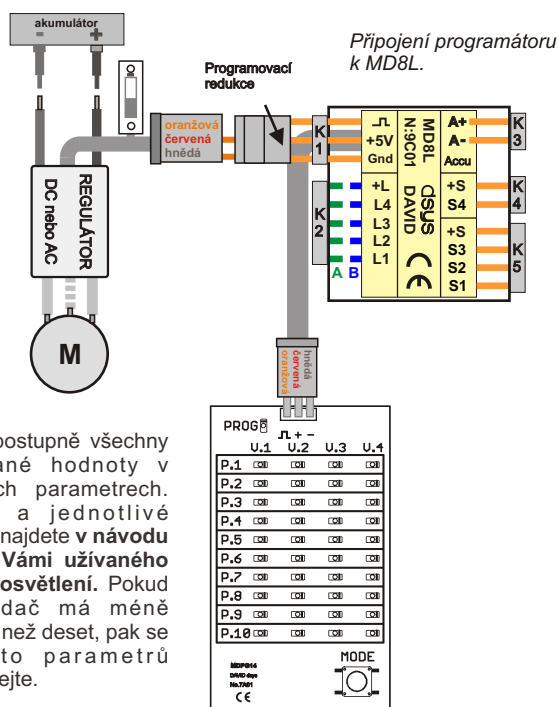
akumulátor
-
+

Připojení programátoru k MD8L.

Programovací redukce

oranžová
červená
hnědá

K 1

⎍
+5V
Gnd

MD8L
N:9C01

dSYS
DAVID

A+
A-
Accu

K 3

+L
L4
L3
L2
L1

K 2

A B

+S
S4

K 4

+S
S3
S2
S1

K 5

REGULÁTOR
DC nebo AC

M

hnědá
červená
oranžová

PROG
⎍ + -
| | U.1 | U.2 | U.3 | U.4 |
|---|---|---|---|---|
| P.1 | | | | |
| P.2 | | | | |
| P.3 | | | | |
| P.4 | | | | |
| P.5 | | | | |
| P.6 | | | | |
| P.7 | | | | |
| P.8 | | | | |
| P.9 | | | | |
| P.10 | | | | |

MDPG14
DAVID dsys
No.7A01
CE

MODE

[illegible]postupně všechny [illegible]ané hodnoty v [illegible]ch parametrech. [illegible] a jednotlivé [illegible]najdete v návodu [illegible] Vámi užívaného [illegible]osvětlení. Pokud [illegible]dač má méně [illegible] než deset, pak se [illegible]to parametrů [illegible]ejte.